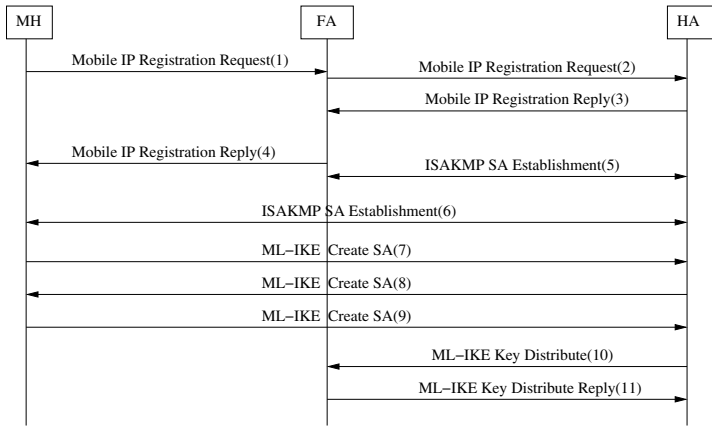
MH

FA

HA

Mobile IP Registration Request(1)

Mobile IP Registration Request(2)

Mobile IP Registration Reply(3)

Mobile IP Registration Reply(4)

ISAKMP SA Establishment(5)

ISAKMP SA Establishment(6)

ML−IKE Create SA(7)

ML−IKE Create SA(8)

ML−IKE Create SA(9)

ML−IKE Key Distribute(10)

ML−IKE Key Distribute Reply(11)